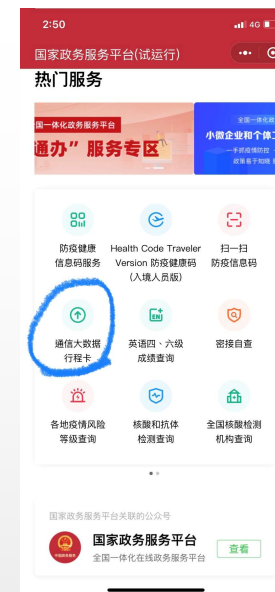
2:50
4G

国家政务服务平台(试运行)

热门服务

国家一体化政务服务平台
通办"服务专区

全国一体化
小微企业和个体工
一手政务服务
政策易于知晓

防疫健康信息码服务

Health Code Traveler Version 防疫健康码(入境人员版)

扫一扫防疫信息码

通信大数据行程卡

英语四、六级成绩查询

密接自查

各地疫情风险等级查询

核酸和抗体检测查询

全国核酸检测机构查询

国家政务服务平台关联的公众号

国家政务服务平台
全国一体化在线政务服务平台

查看